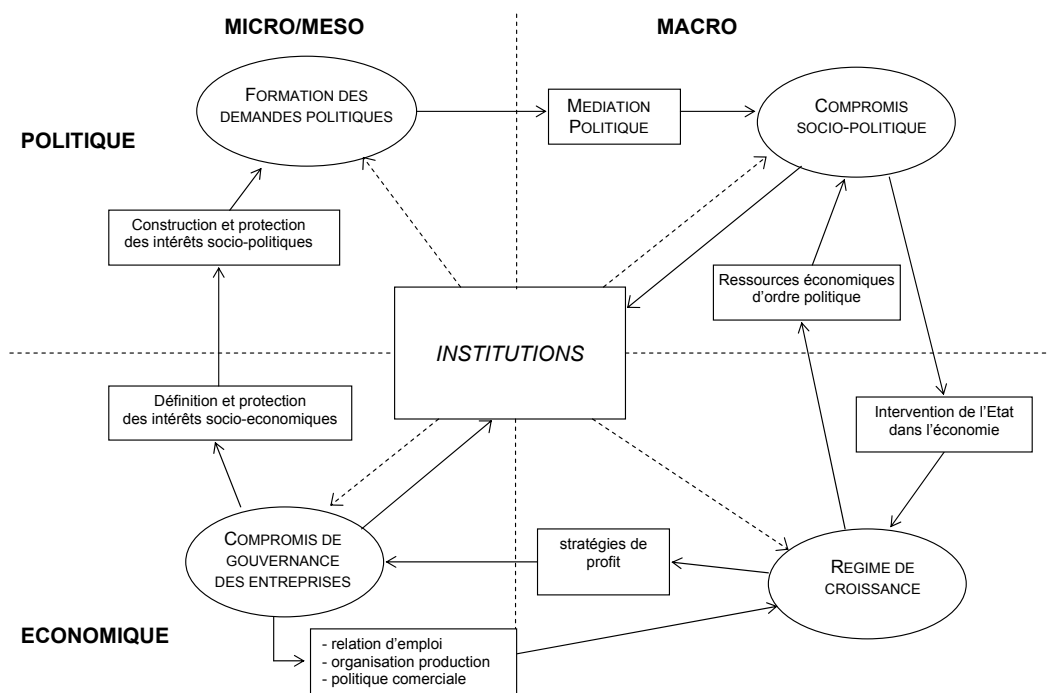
MICRO/MESO

MACRO

POLITIQUE

FORMATION DES DEMANDES POLITIQUES

MEDIATION POLITIQUE

COMPROMIS SOCIO-POLITIQUE

Construction et protection des intérêts socio-politiques

Ressources économiques d'ordre politique

INSTITUTIONS

Définition et protection des intérêts socio-economiques

Intervention de l'Etat dans l'économie

COMPROMIS DE GOUVERNANCE DES ENTREPRISES

stratégies de profit

REGIME DE CROISSANCE

ECONOMIQUE

- relation d'emploi
- organisation production
- politique comerciale